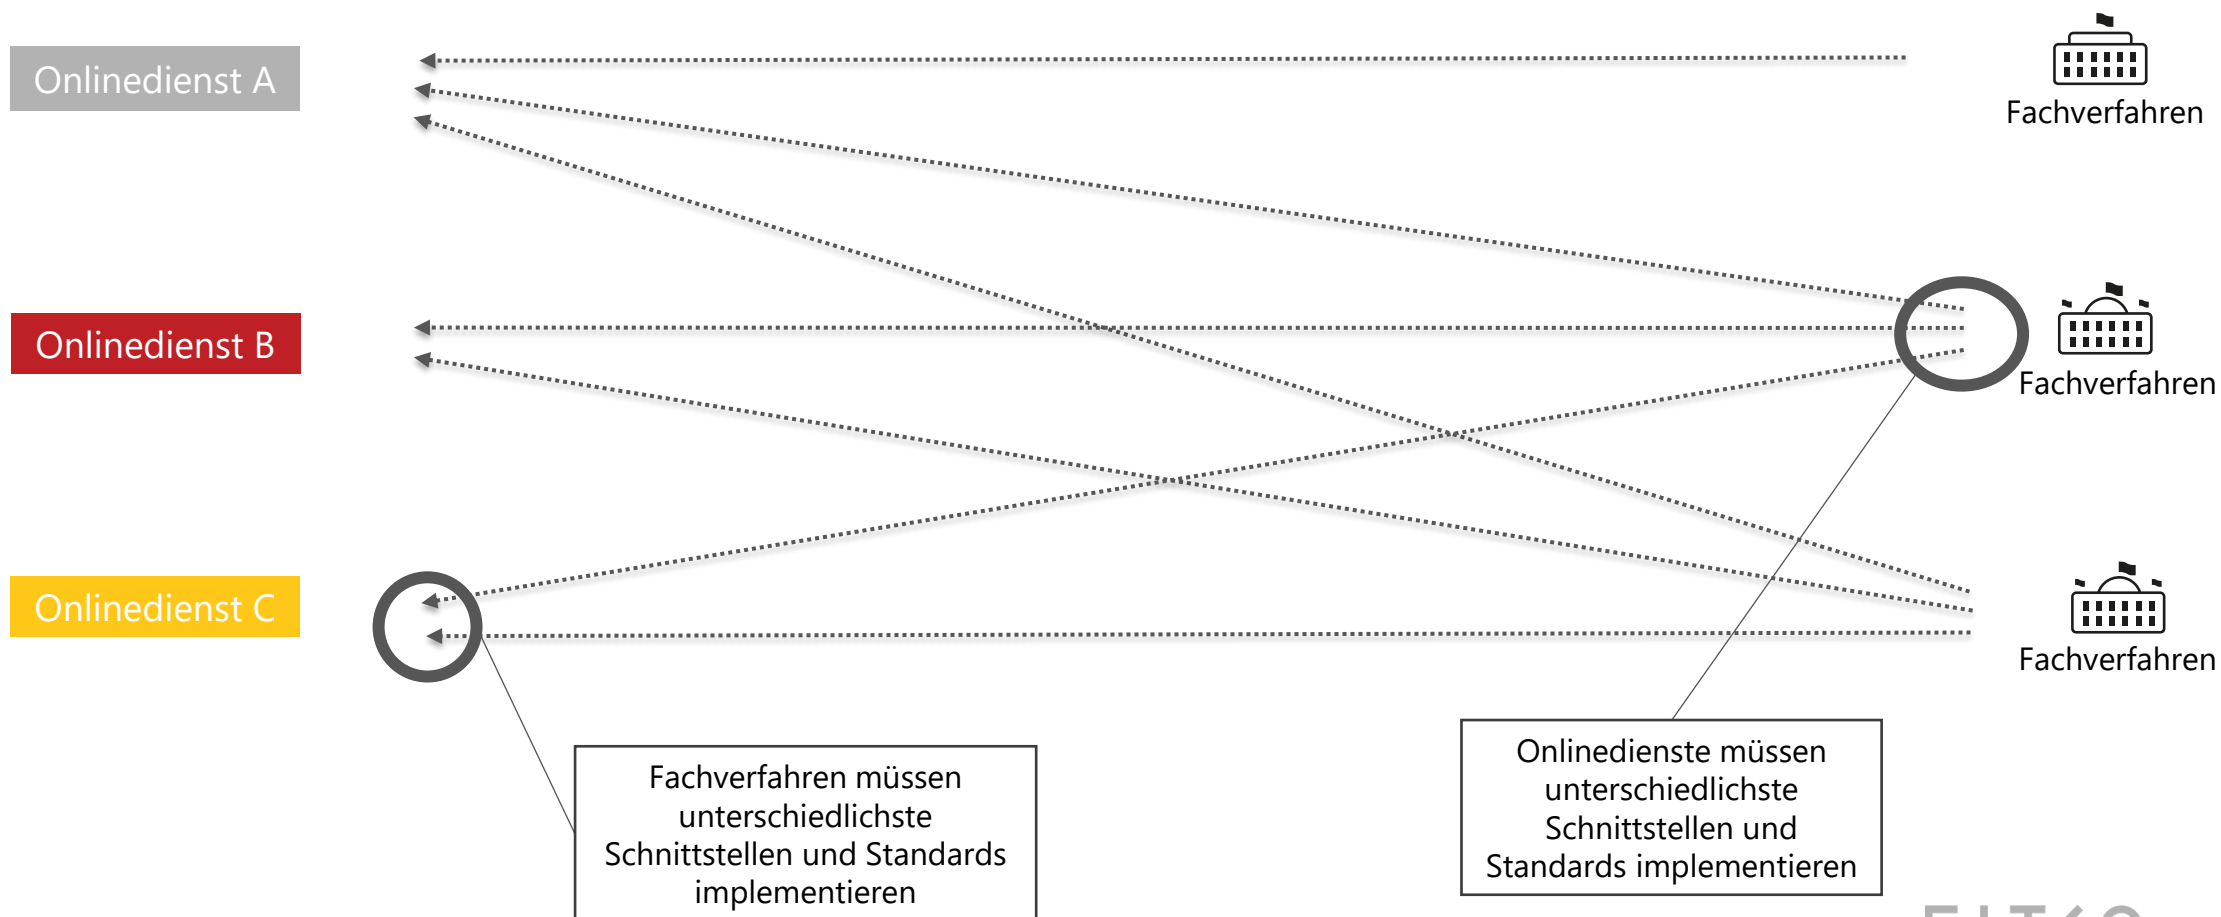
Onlinedienst A

Fachverfahren

Onlinedienst B

Fachverfahren

Onlinedienst C

Fachverfahren

Fachverfahren müssen unterschiedlichste Schnittstellen und Standards implementieren

Onlinedienste müssen unterschiedlichste Schnittstellen und Standards implementieren

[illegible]